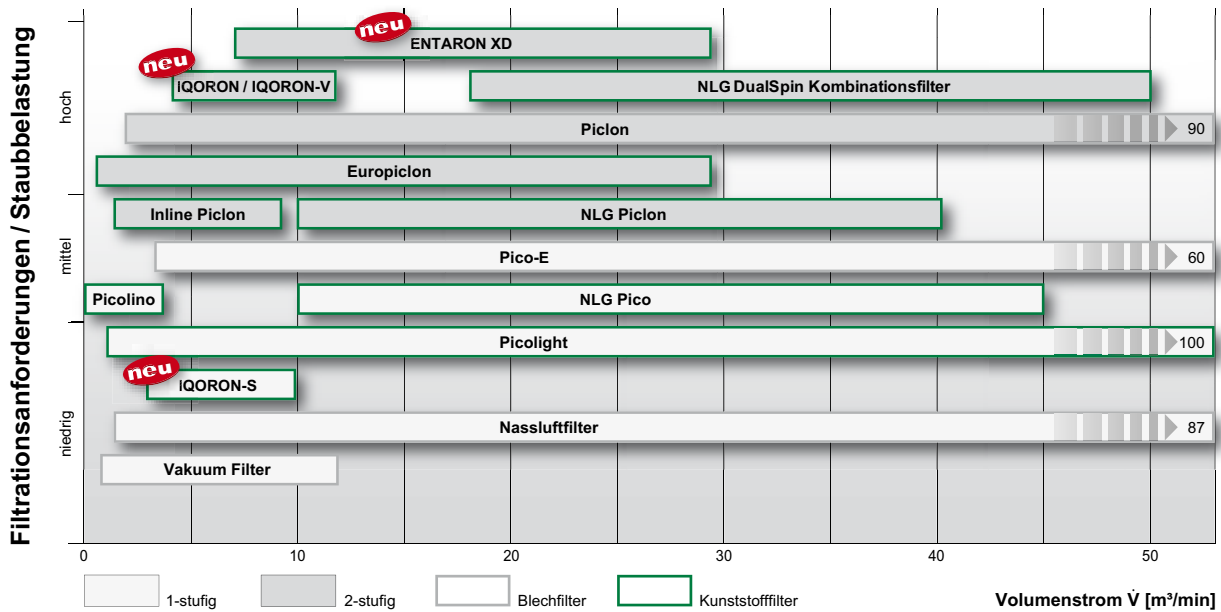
Filtrationsanforderungen / Staubbelastung

hoch

mittel

niedrig

neu

ENTARON XD

neu

IQORON / IQORON-V

NLG DualSpin Kombinationsfilter

Piclon

90

Europiclon

Inline Piclon

NLG Piclon

Pico-E

60

Picolino

NLG Pico

Picolight

100

neu

IQORON-S

Nassluftfilter

87

Vakuum Filter

0

10

20

30

40

50

1-stufig

2-stufig

Blechfilter

Kunststofffilter

Volumenstrom $\dot{V}$ [m³/min]